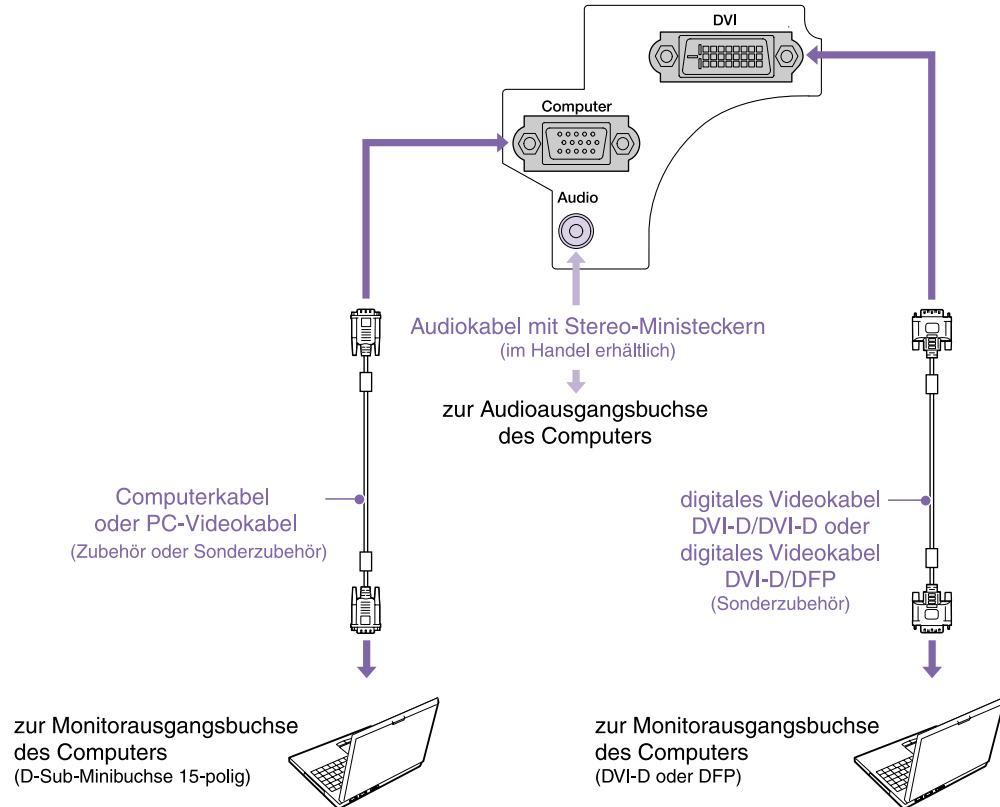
DVI

Computer

Audio

Audiokabel mit Stereo-Ministeckern
(im Handel erhältlich)

zur Audioausgangsbuchse
des Computers

Computerkabel
oder PC-Videokabel
(Zubehör oder Sonderzubehör)

digitales Videokabel
DVI-D/DVI-D oder
digitales Videokabel
DVI-D/DFP
(Sonderzubehör)

zur Monitorausgangsbuchse
des Computers
(D-Sub-Minibuchse 15-polig)

zur Monitorausgangsbuchse
des Computers
(DVI-D oder DFP)